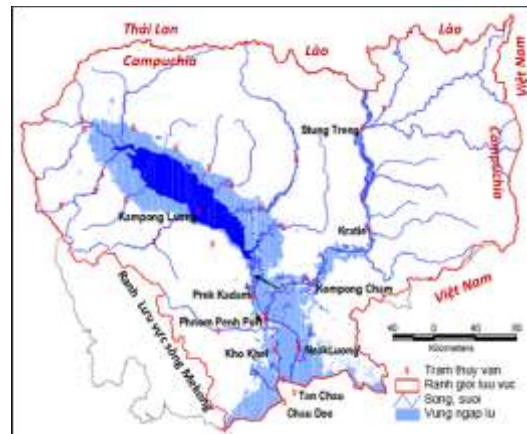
Thái Lan
Lào
Lào
Campuchia
Việt Nam
Stung Treng
Campuchia
Kumpong Luong
Kratie
Việt Nam
Kompong Cham
Prek Kdam
Ranh Lưu vực sông Mekong
Phnom Penh Port
Kho Khel
Neak Luong
Tan Chau
Chau Doc
40 0 40 80
Kilometers
Trạm thủy văn
Ranh giới lưu vực
Sông, suối
Vùng ngập lũ